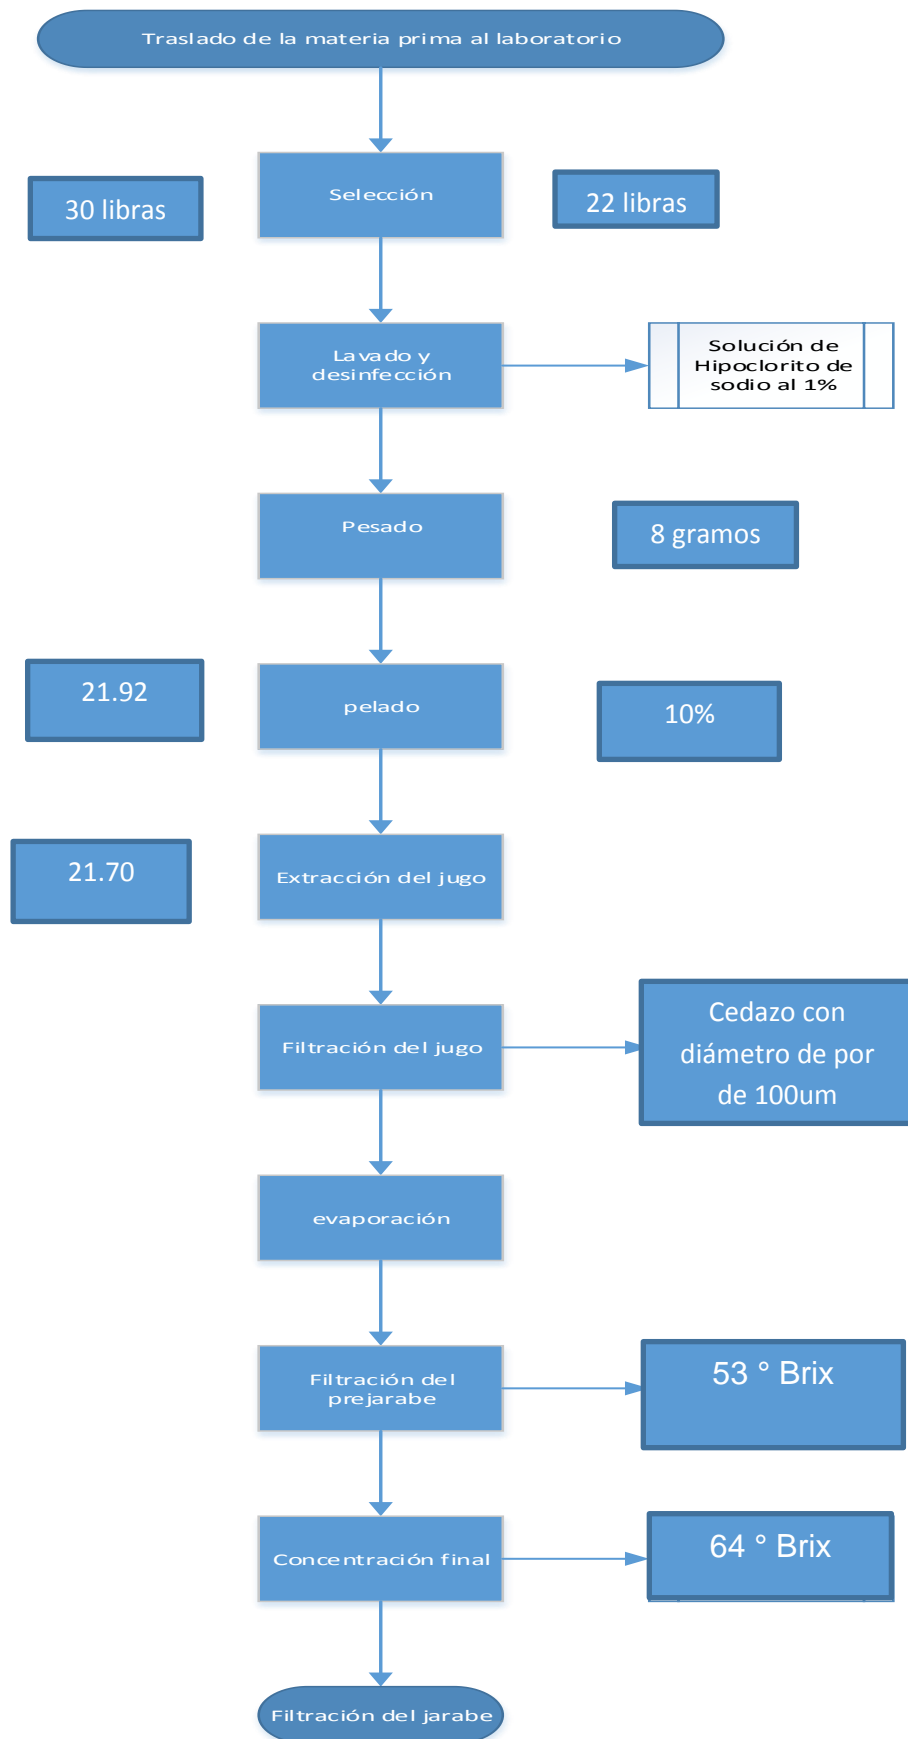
Traslado de la materia prima al laboratorio

30 libras

Selección

22 libras

Lavado y desinfección

Solución de Hipoclorito de sodio al 1%

Pesado

8 gramos

21.92

pelado

10%

21.70

Extracción del jugo

Filtración del jugo

Cedazo con diámetro de por de 100um

evaporación

Filtración del prejarabe

53 ° Brix

Concentración final

64 ° Brix

Filtración del jarabe